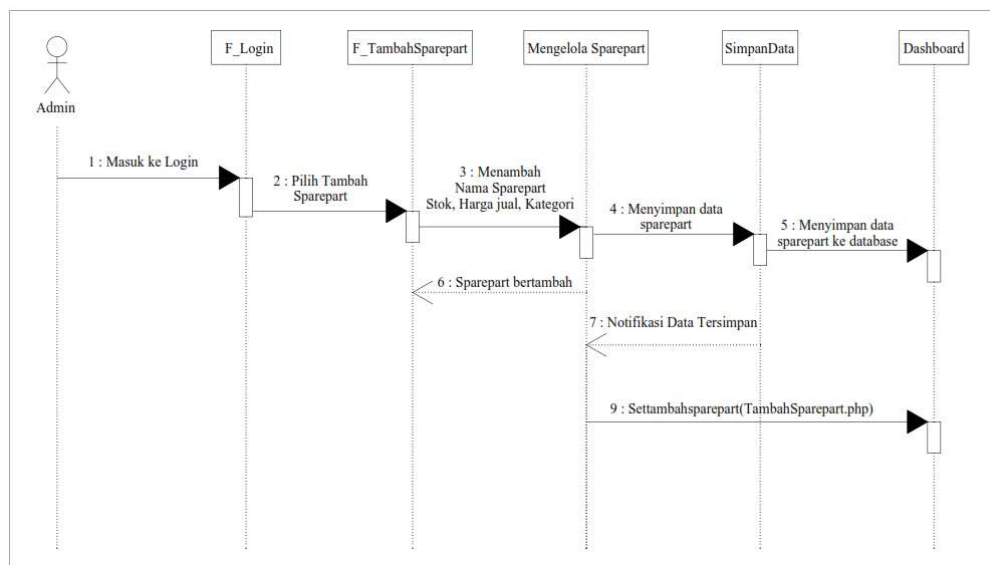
Admin

F_Login

F_TambahSparepart

Mengelola Sparepart

SimpanData

Dashboard

1 : Masuk ke Login

2 : Pilih Tambah Sparepart

3 : Menambah Nama Sparepart Stok, Harga jual, Kategori

4 : Menyimpan data sparepart

5 : Menyimpan data sparepart ke database

6 : Sparepart bertambah

7 : Notifikasi Data Tersimpan

9 : Settambahsparepart(TambahSparepart.php)